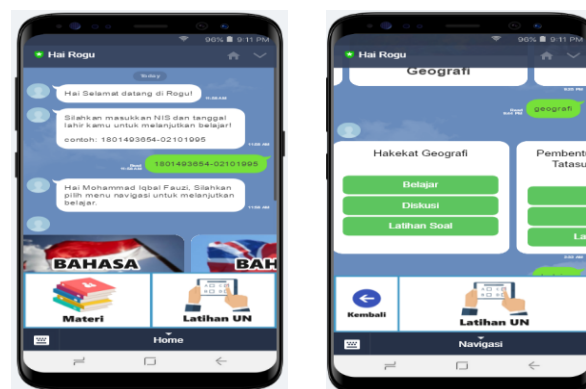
96% 9:11 PM

Hai Rogu

today

Hai Selamat datang di Rogu!

Silahkan masukkan NIS dan tanggal lahir kamu untuk melanjutkan belajar!

contoh: 1801493654-02101995

1801493654-02101995

Hai Mohammad Iqbal Fauzi, Silahkan pilih menu navigasi untuk melanjutkan belajar.

BAHASA

BAH

Materi

Latihan UN

Home

96% 9:11 PM

Hai Rogu

Geografi

geografi

Hakekat Geografi

Belajar

Diskusi

Latihan Soal

Pembentu Tatasu

La

Kembali

Latihan UN

Navigasi